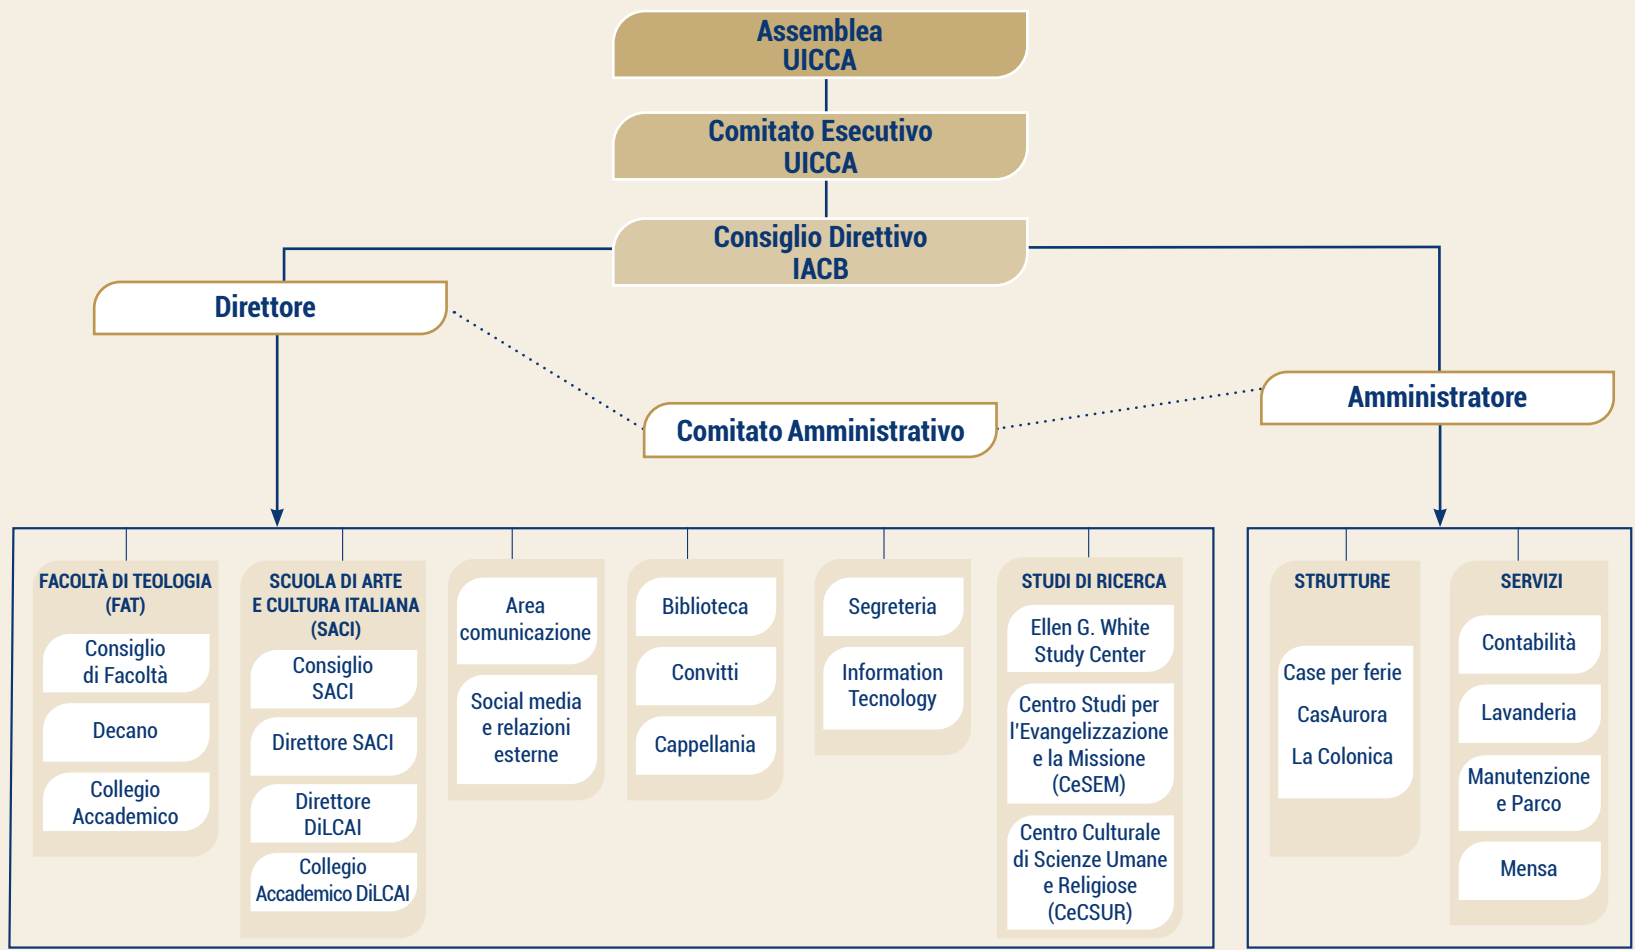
Assemblea UICCA

Comitato Esecutivo UICCA

Consiglio Direttivo IACB

Direttore

Comitato Amministrativo

Amministratore

FACOLTÀ DI TEOLOGIA (FAT)

Consiglio di Facoltà

Decano

Collegio Accademico

SCUOLA DI ARTE E CULTURA ITALIANA (SACI)

Consiglio SACI

Direttore SACI

Direttore DiLCAI

Collegio Accademico DiLCAI

Area comunicazione

Social media e relazioni esterne

Biblioteca

Convitti

Cappellania

Segreteria

Information Tecnology

STUDI DI RICERCA

Ellen G. White Study Center

Centro Studi per l'Evangelizzazione e la Missione (CeSEM)

Centro Culturale di Scienze Umane e Religiose (CeCSUR)

STRUTTURE

Case per ferie

CasAurora

La Colonica

SERVIZI

Contabilità

Lavanderia

Manutenzione e Parco

Mensa